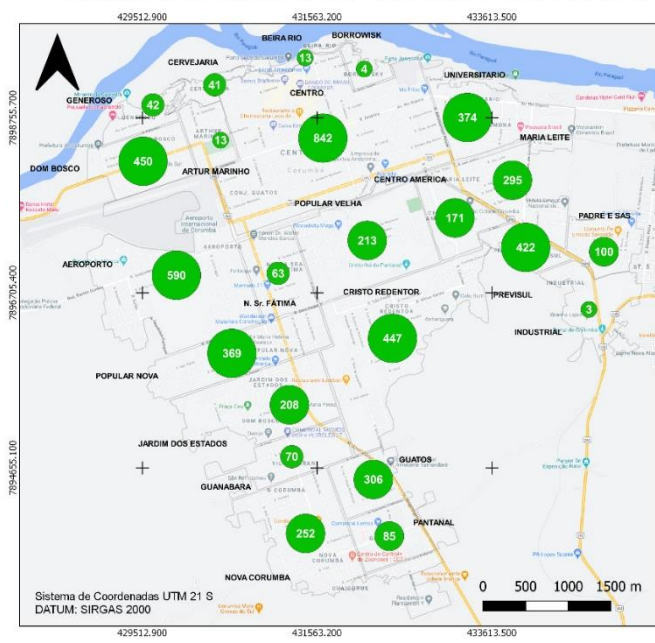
429512.900
431563.200
433613.500

BEIRA RIO
BORROWISK
13
4
CERVEJARIA
41
UNIVERSITARIO
GENEROSO
42
CENTRO
374
13
842
MARIA LEITE
450
DOM BOSCO
ARTUR MARINHO
CENTRO AMERICA
295
POPULAR VELHA
171
PADRE E SAS
213
422
100
AEROPORTO
590
63
CRISTO REDENTOR
PREVISUL
N. Sr. FATIMA
3
INDUSTRIAL
447
369
POPULAR NOVA
208
JARDIM DOS ESTADOS
70
GUATOS
306
GUANABARA
252
85
PANTANAL
NOVA CORUMBA

7898755.700
7896705.400
7894655.100

Sistema de Coordenadas UTM 21 S
DATUM: SIRGAS 2000

0 500 1000 1500 m

429512.900
431563.200
433613.500